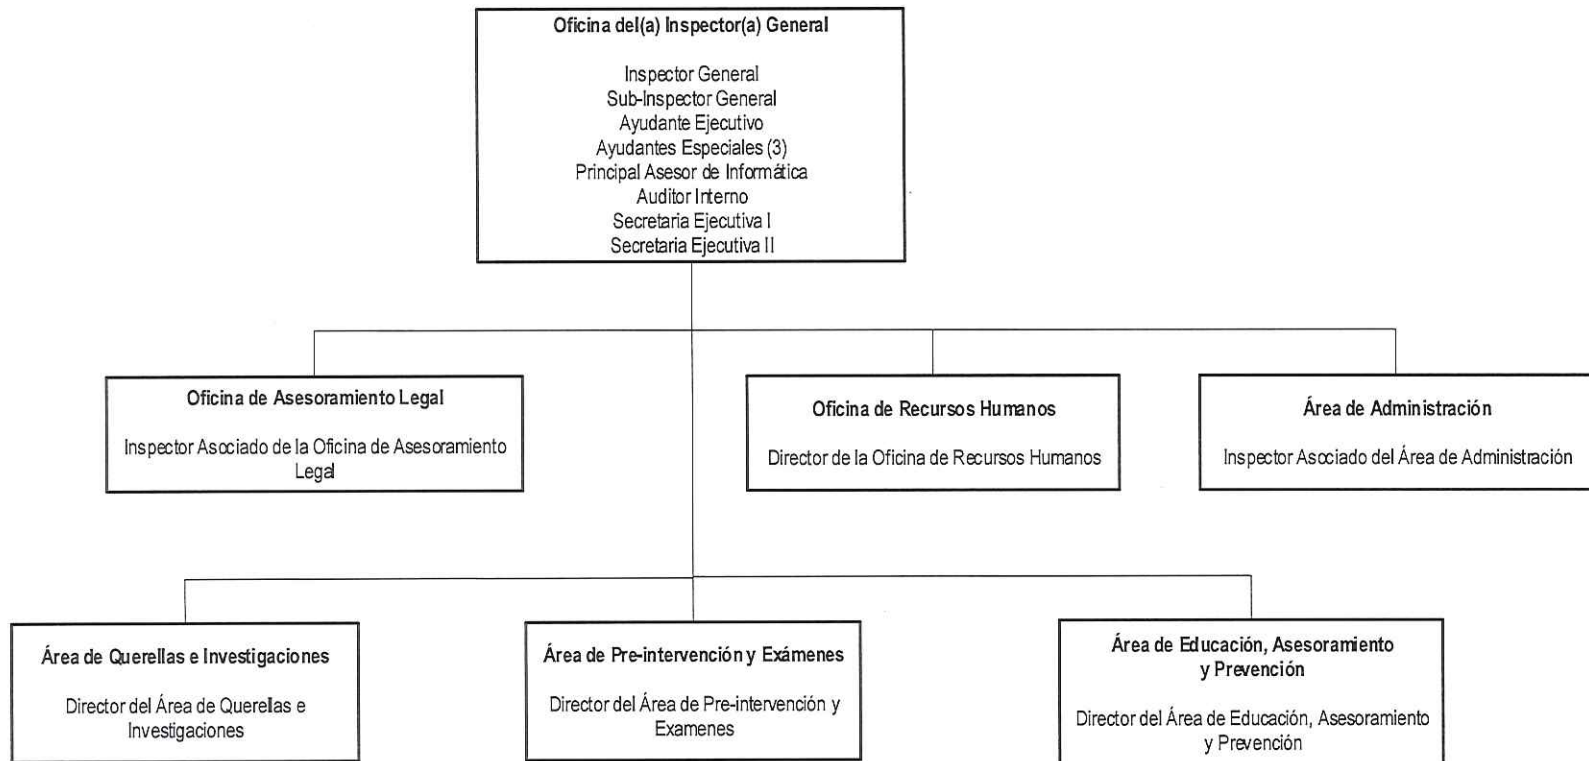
Oficina del(a) Inspector(a) General

Inspector General
Sub-Inspector General
Ayudante Ejecutivo
Ayudantes Especiales (3)
Principal Asesor de Informática
Auditor Interno
Secretaria Ejecutiva I
Secretaria Ejecutiva II

Oficina de Asesoramiento Legal

Inspector Asociado de la Oficina de Asesoramiento Legal

Oficina de Recursos Humanos

Director de la Oficina de Recursos Humanos

Área de Administración

Inspector Asociado del Área de Administración

Área de Querellas e Investigaciones

Director del Área de Querellas e Investigaciones

Área de Pre-intervención y Exámenes

Director del Área de Pre-intervención y Examenes

Área de Educación, Asesoramiento y Prevención

Director del Área de Educación, Asesoramiento y Prevención